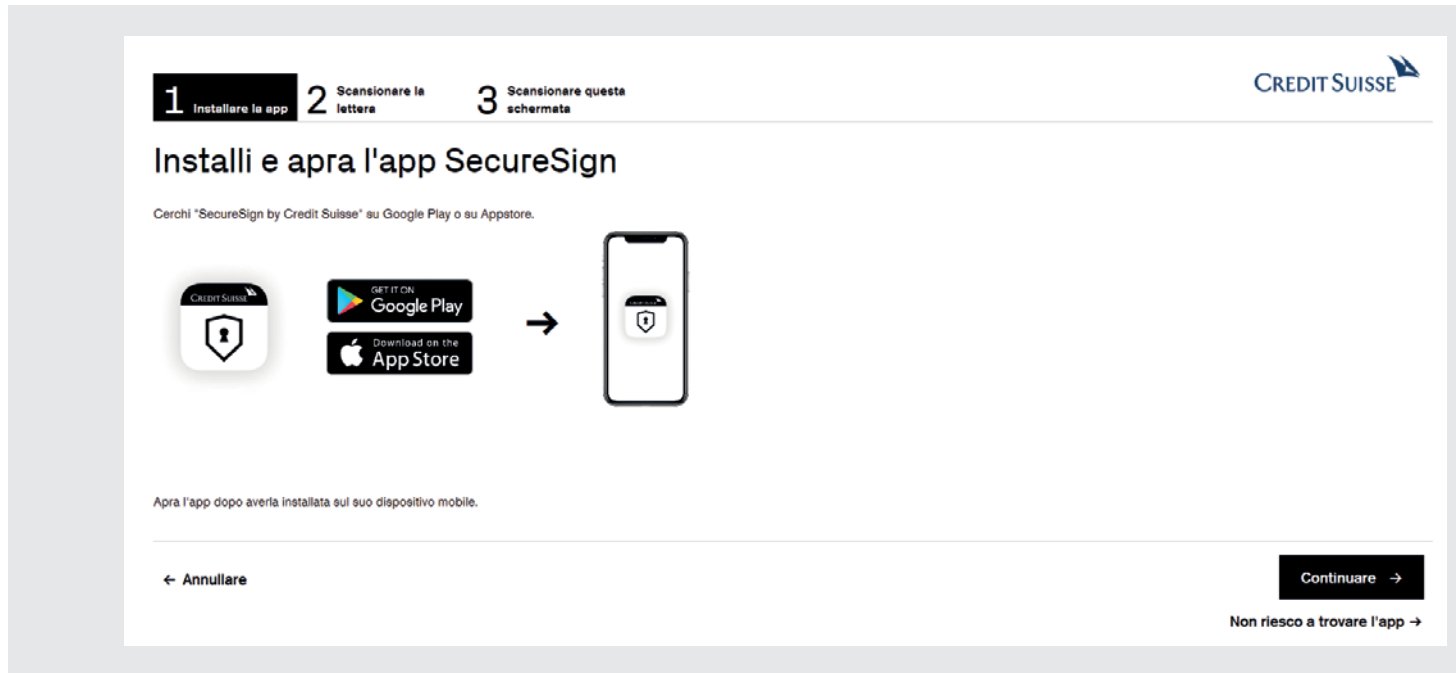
1 Installare la app 2 Scansionare la lettera 3 Scansionare questa schermata

CREDIT SUISSE

Installi e apra l'app SecureSign

Cerchi "SecureSign by Credit Suisse" su Google Play o su Appstore.

CREDIT SUISSE

GET IT ON Google Play

Download on the App Store

→

Apra l'app dopo averla installata sul suo dispositivo mobile.

← Annullare

Continuare →

Non riesco a trovare l'app →